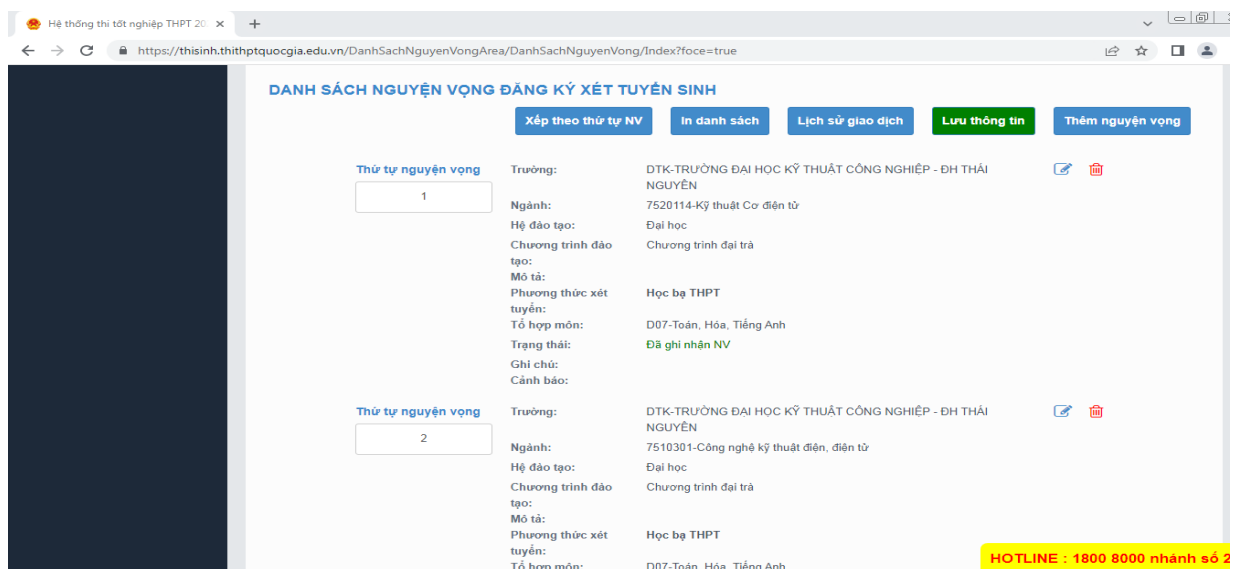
Hệ thống thi tốt nghiệp THPT 20
https://thisinh.thithptquocgia.edu.vn/DanhSachNguyenVongArea/DanhSachNguyenVong/Index?foce=true

DANH SÁCH NGUYỆN VỌNG ĐĂNG KÝ XÉT TUYỂN SINH

Xếp theo thứ tự NV | In danh sách | Lịch sử giao dịch | Lưu thông tin | Thêm nguyện vọng

Thứ tự nguyện vọng
1

Trường: DTK-TRƯỜNG ĐẠI HỌC KỸ THUẬT CÔNG NGHIỆP - ĐH THÁI NGUYÊN
Ngành: 7520114-Kỹ thuật Cơ điện tử
Hệ đào tạo: Đại học
Chương trình đào tạo: Chương trình đại trà
Mô tả:
Phương thức xét tuyển: Học bạ THPT
Tổ hợp môn: D07-Toán, Hóa, Tiếng Anh
Trạng thái: Đã ghi nhận NV
Ghi chú:
Cảnh báo:

Thứ tự nguyện vọng
2

Trường: DTK-TRƯỜNG ĐẠI HỌC KỸ THUẬT CÔNG NGHIỆP - ĐH THÁI NGUYÊN
Ngành: 7510301-Công nghệ kỹ thuật điện, điện tử
Hệ đào tạo: Đại học
Chương trình đào tạo: Chương trình đại trà
Mô tả:
Phương thức xét tuyển: Học bạ THPT
Tổ hợp môn: D07-Toán, Hóa, Tiếng Anh

HOTLINE : 1800 8000 nhánh số 2